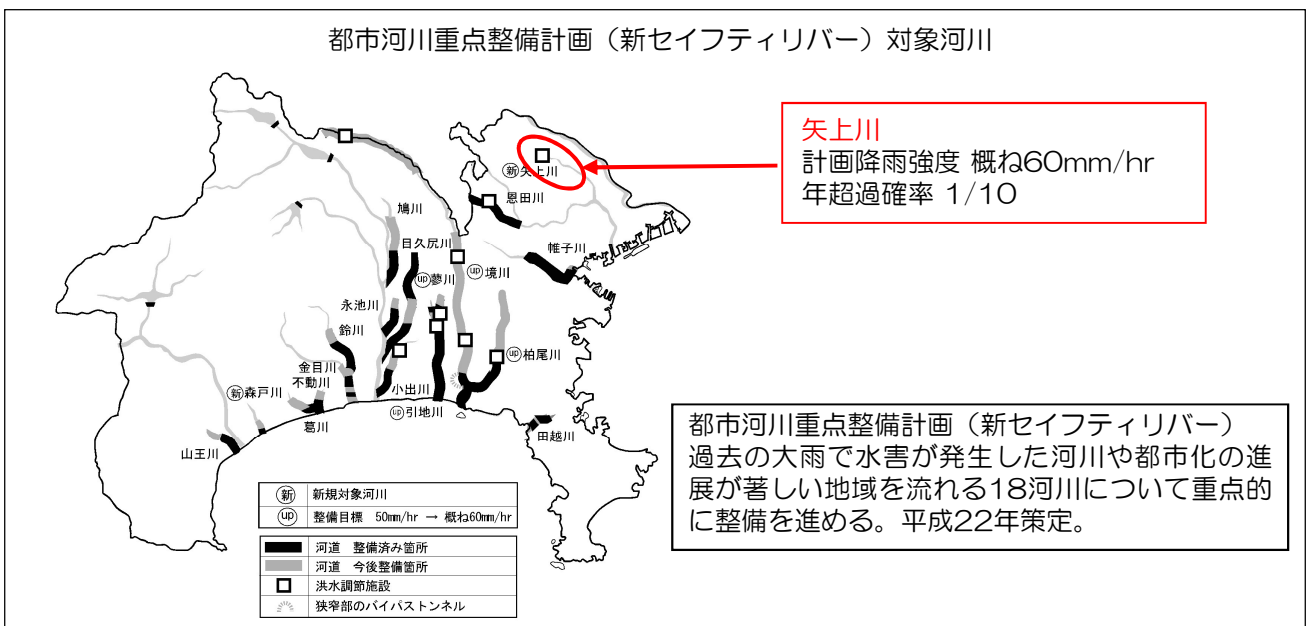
都市河川重点整備計画（新セイフティリバー）対象河川

矢上川
計画降雨強度 概ね60mm/hr
年超過確率 1/10

新 矢上川
恩田川
鳩川
目久尻川
帷子川
up 蓼川
up 境川
永池川
鈴川
金目川
不動川
新 森戸川
小出川
up 柏尾川
葛川
up 引地川
田越川
山王川

都市河川重点整備計画（新セイフティリバー）
過去の大雨で水害が発生した河川や都市化の進展が著しい地域を流れる18河川について重点的に整備を進める。平成22年策定。

新 新規対象河川
up 整備目標 50mm/hr → 概ね60mm/hr

河道 整備済み箇所
河道 今後整備箇所
洪水調節施設
狭窄部のバイパストンネル